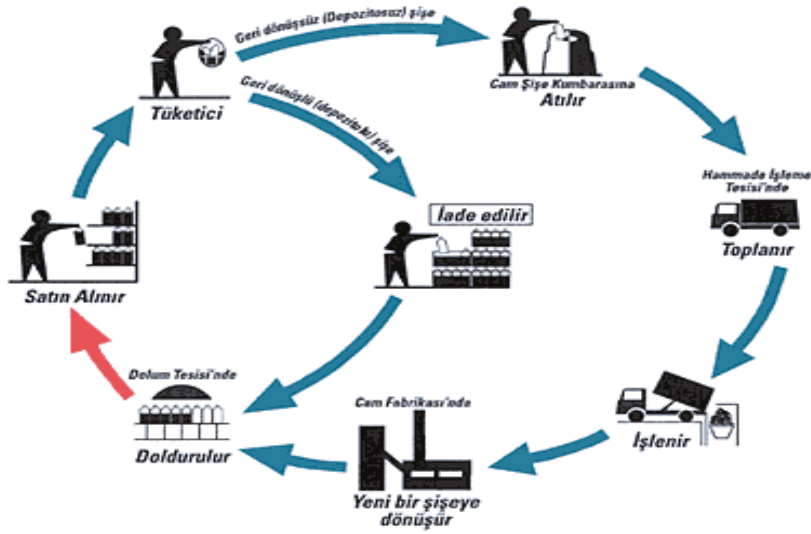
Geri dönüşsüz (Depozitosuz) şişe

Tüketici

Geri dönüşlü (depozitolu) şişe

Cam Şişe Kumbarasına
Atılır

Hammadde İşleme Tesisi'nde
Toplanır

İade edilir

Satın Alınır

Dolum Tesisi'nde
Doldurulur

Cam Fabrikası'nda
Yeni bir şişeye dönüşür

İşlenir